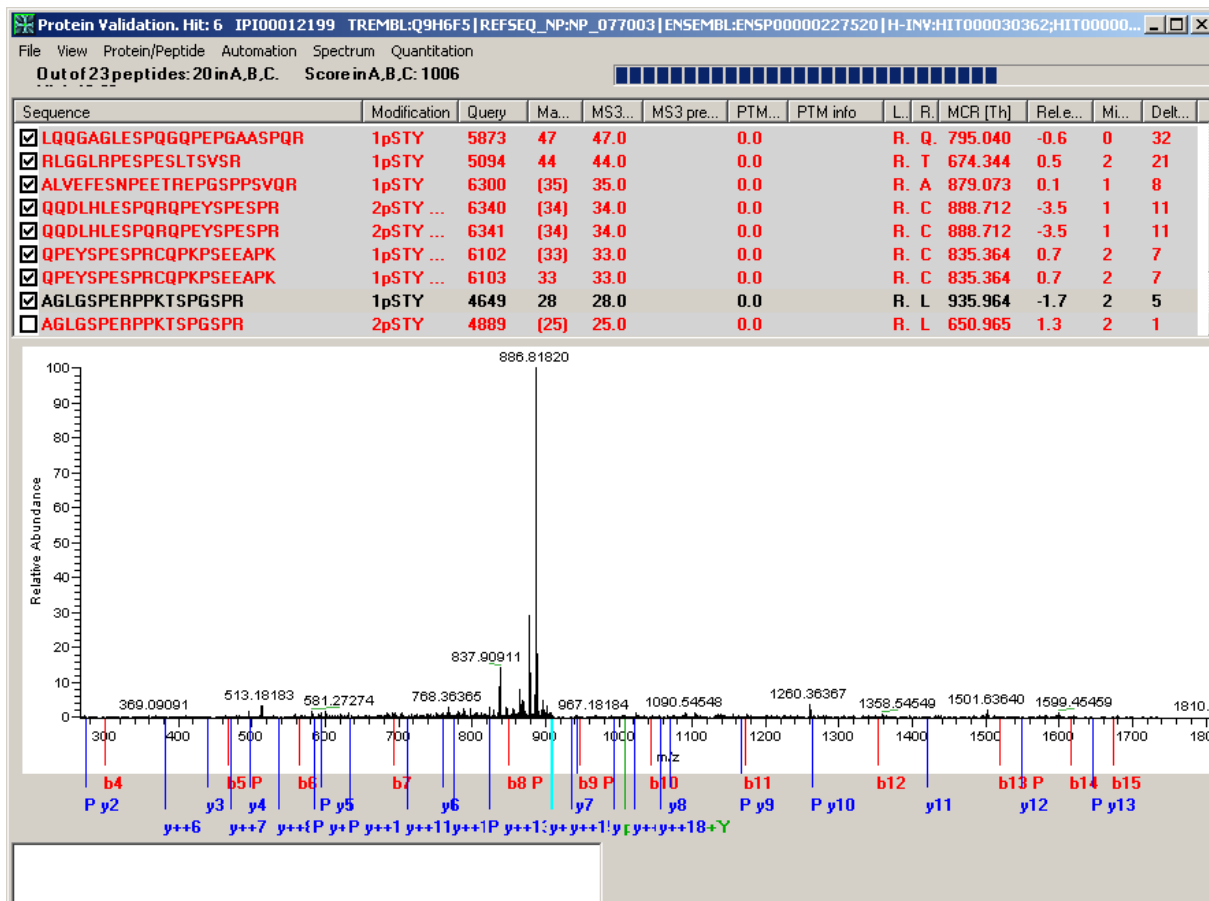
Protein Validation. Hit: 6 IPI00012199 TREMBL:Q9H6F5|REFSEQ_NP:NP_077003|ENSEMBL:ENSP00000227520|H-INV:HIT000030362;HIT00000...

File View Protein/Peptide Automation Spectrum Quantitation

Out of 23 peptides: 20 in A,B,C. Score in A,B,C: 1006

| Sequence | Modification | Query | Ma... | MS3... | MS3 pre... | PTM... | PTM info | L.. | R.. | MCR [Th] | Rel.e... | Mi... | Delt... |
|---|---|---|---|---|---|---|---|---|---|---|---|---|---|
| ☑ LQQGAGLESPQGQPEPGAASPQR | 1pSTY | 5873 | 47 | 47.0 | | 0.0 | | R. | Q. | 795.040 | -0.6 | 0 | 32 |
| ☑ RLGGLRPESPESLTSVSR | 1pSTY | 5094 | 44 | 44.0 | | 0.0 | | R. | T | 674.344 | 0.5 | 2 | 21 |
| ☑ ALVEFESNPEETREPGSPPSVQR | 1pSTY | 6300 | (35) | 35.0 | | 0.0 | | R. | A | 879.073 | 0.1 | 1 | 8 |
| ☑ QQDLHLESPQRQPEYSPESPR | 2pSTY ... | 6340 | (34) | 34.0 | | 0.0 | | R. | C | 888.712 | -3.5 | 1 | 11 |
| ☑ QQDLHLESPQRQPEYSPESPR | 2pSTY ... | 6341 | (34) | 34.0 | | 0.0 | | R. | C | 888.712 | -3.5 | 1 | 11 |
| ☑ QPEYSPESPRCQPKPSEEAPK | 1pSTY ... | 6102 | (33) | 33.0 | | 0.0 | | R. | C | 835.364 | 0.7 | 2 | 7 |
| ☑ QPEYSPESPRCQPKPSEEAPK | 1pSTY ... | 6103 | 33 | 33.0 | | 0.0 | | R. | C | 835.364 | 0.7 | 2 | 7 |
| ☑ AGLGSPERPPKTSPGSPR | 1pSTY | 4649 | 28 | 28.0 | | 0.0 | | R. | L | 935.964 | -1.7 | 2 | 5 |
| ☐ AGLGSPERPPKTSPGSPR | 2pSTY | 4889 | (25) | 25.0 | | 0.0 | | R. | L | 650.965 | 1.3 | 2 | 1 |

886.81820
100 90 80 70 60 50 40 30 20 10 0
Relative Abundance
837.90911
369.09091 513.18183 581.27274 768.36365 967.18184 1090.54548 1260.36367 1358.54549 1501.63640 1599.45459 1810.
300 400 500 600 700 800 900 1000 1100 1200 1300 1400 1500 1600 1700 180
m/z
b4 b5 P b6 b7 b8 P b9 P b10 b11 b12 b13 P b14 b15
P y2 y3 y4 P y5 y6 y7 y8 P y9 P y10 y11 y12 P y13
y++6 y++7 y++(P y+P y++1 y++11 y++1P y++1: y+ y++1! y y++ y++18 +Y